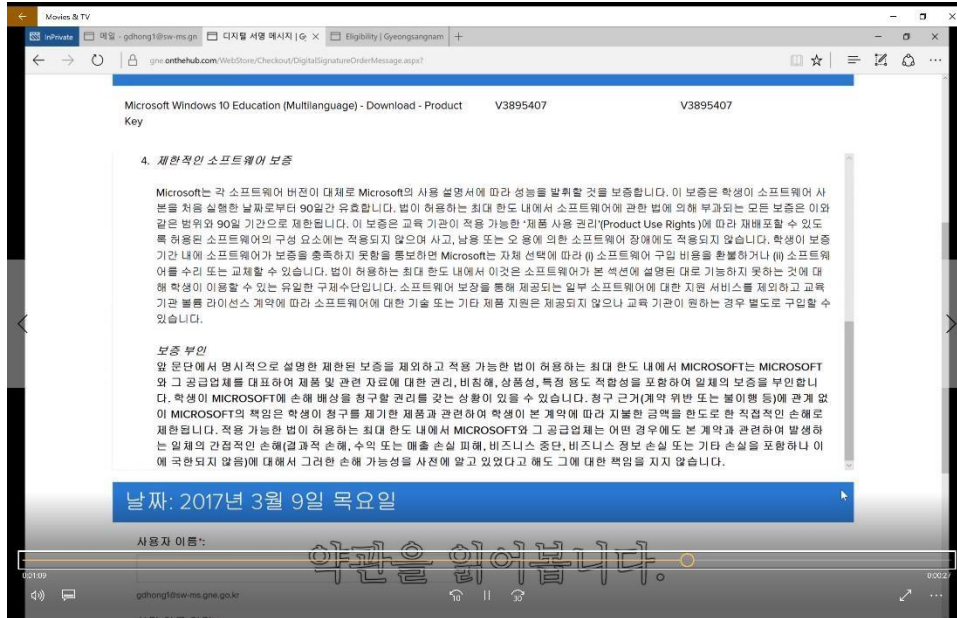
Movies & TV

InPrivate | 메일 - gdhong1@sw-ms.gn | 디지털 서명 메시지 | G × | Eligibility | Gyeongsangnam | +

gne.onthehub.com/WebStore/Checkout/DigitalSignatureOrderMessage.aspx?

Microsoft Windows 10 Education (Multilanguage) - Download - Product Key | V3895407 | V3895407

4. 제한적인 소프트웨어 보증

Microsoft는 각 소프트웨어 버전이 대체로 Microsoft의 사용 설명서에 따라 성능을 발휘할 것을 보증합니다. 이 보증은 학생이 소프트웨어 사본을 처음 실행한 날짜로부터 90일간 유효합니다. 법이 허용하는 최대 한도 내에서 소프트웨어에 관한 법에 의해 부과되는 모든 보증은 이와 같은 범위와 90일 기간으로 제한됩니다. 이 보증은 교육 기관이 적용 가능한 '제품 사용 권리'(Product Use Rights )에 따라 재배포할 수 있도록 허용된 소프트웨어의 구성 요소에는 적용되지 않으며 사고, 남용 또는 오 용에 의한 소프트웨어 장애에도 적용되지 않습니다. 학생이 보증 기간 내에 소프트웨어가 보증을 충족하지 못함을 통보하면 Microsoft는 자체 선택에 따라 (i) 소프트웨어 구입 비용을 환불하거나 (ii) 소프트웨어를 수리 또는 교체할 수 있습니다. 법이 허용하는 최대 한도 내에서 이것은 소프트웨어가 본 섹션에 설명된 대로 기능하지 못하는 것에 대해 학생이 이용할 수 있는 유일한 구제수단입니다. 소프트웨어 보장을 통해 제공되는 일부 소프트웨어에 대한 지원 서비스를 제외하고 교육 기관 볼륨 라이선스 계약에 따라 소프트웨어에 대한 기술 또는 기타 제품 지원은 제공되지 않으나 교육 기관이 원하는 경우 별도로 구입할 수 있습니다.

보증 부인
앞 문단에서 명시적으로 설명한 제한된 보증을 제외하고 적용 가능한 법이 허용하는 최대 한도 내에서 MICROSOFT는 MICROSOFT와 그 공급업체를 대표하여 제품 및 관련 자료에 대한 권리, 비침해, 상품성, 특정 용도 적합성을 포함하여 일체의 보증을 부인합니다. 학생이 MICROSOFT에 손해 배상을 청구할 권리를 갖는 상황이 있을 수 있습니다. 청구 근거(계약 위반 또는 불이행 등)에 관계 없이 MICROSOFT의 책임은 학생이 청구를 제기한 제품과 관련하여 학생이 본 계약에 따라 지불한 금액을 한도로 한 직접적인 손해로 제한됩니다. 적용 가능한 법이 허용하는 최대 한도 내에서 MICROSOFT와 그 공급업체는 어떤 경우에도 본 계약과 관련하여 발생하는 일체의 간접적인 손해(결과적 손해, 수익 또는 매출 손실 피해, 비즈니스 중단, 비즈니스 정보 손실 또는 기타 손실을 포함하나 이에 국한되지 않음)에 대해서 그러한 손해 가능성을 사전에 알고 있었다고 해도 그에 대한 책임을 지지 않습니다.

날짜: 2017년 3월 9일 목요일

사용자 이름*:

약관을 읽어봅니다.

0:01:09
0:00:27

gdhong1@sw-ms.gne.go.kr

10 30